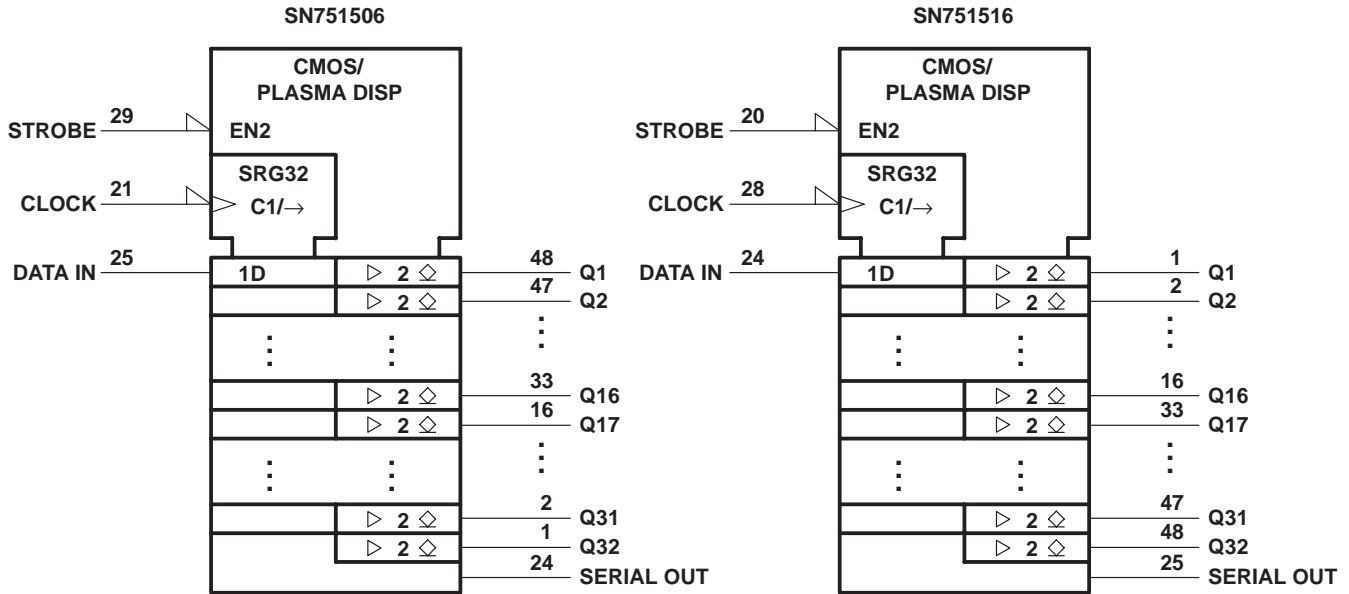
SN751506

CMOS/
PLASMA DISP

STROBE 29 EN2

SRG32

CLOCK 21 C1/→

DATA IN 25 1D

▷ 2 ◇ 48 Q1
▷ 2 ◇ 47 Q2

⋮ ⋮ ⋮

▷ 2 ◇ 33 Q16
▷ 2 ◇ 16 Q17

⋮ ⋮ ⋮

▷ 2 ◇ 2 Q31
▷ 2 ◇ 1 Q32

24 SERIAL OUT

SN751516

CMOS/
PLASMA DISP

STROBE 20 EN2

SRG32

CLOCK 28 C1/→

DATA IN 24 1D

▷ 2 ◇ 1 Q1
▷ 2 ◇ 2 Q2

⋮ ⋮ ⋮

▷ 2 ◇ 16 Q16
▷ 2 ◇ 33 Q17

⋮ ⋮ ⋮

▷ 2 ◇ 47 Q31
▷ 2 ◇ 48 Q32

25 SERIAL OUT